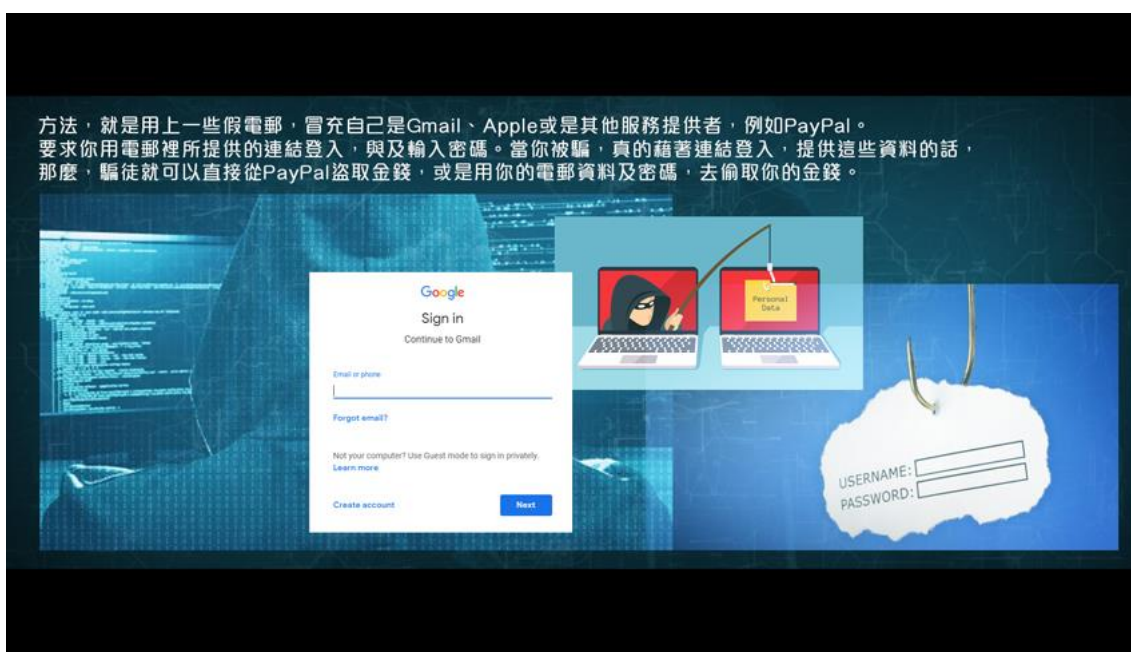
方法，就是用上一些假電郵，冒充自己是Gmail、Apple或是其他服務提供者，例如PayPal。
要求你用電郵裡所提供的連結登入，與及輸入密碼。當你被騙，真的藉著連結登入，提供這些資料的話，
那麼，騙徒就可以直接從PayPal盜取金錢，或是用你的電郵資料及密碼，去偷取你的金錢。

Google
Sign in
Continue to Gmail
Email or phone
Forgot email?
Not your computer? Use Guest mode to sign in privately.
Learn more
Create account
Next

Personal Data

USERNAME:
PASSWORD: